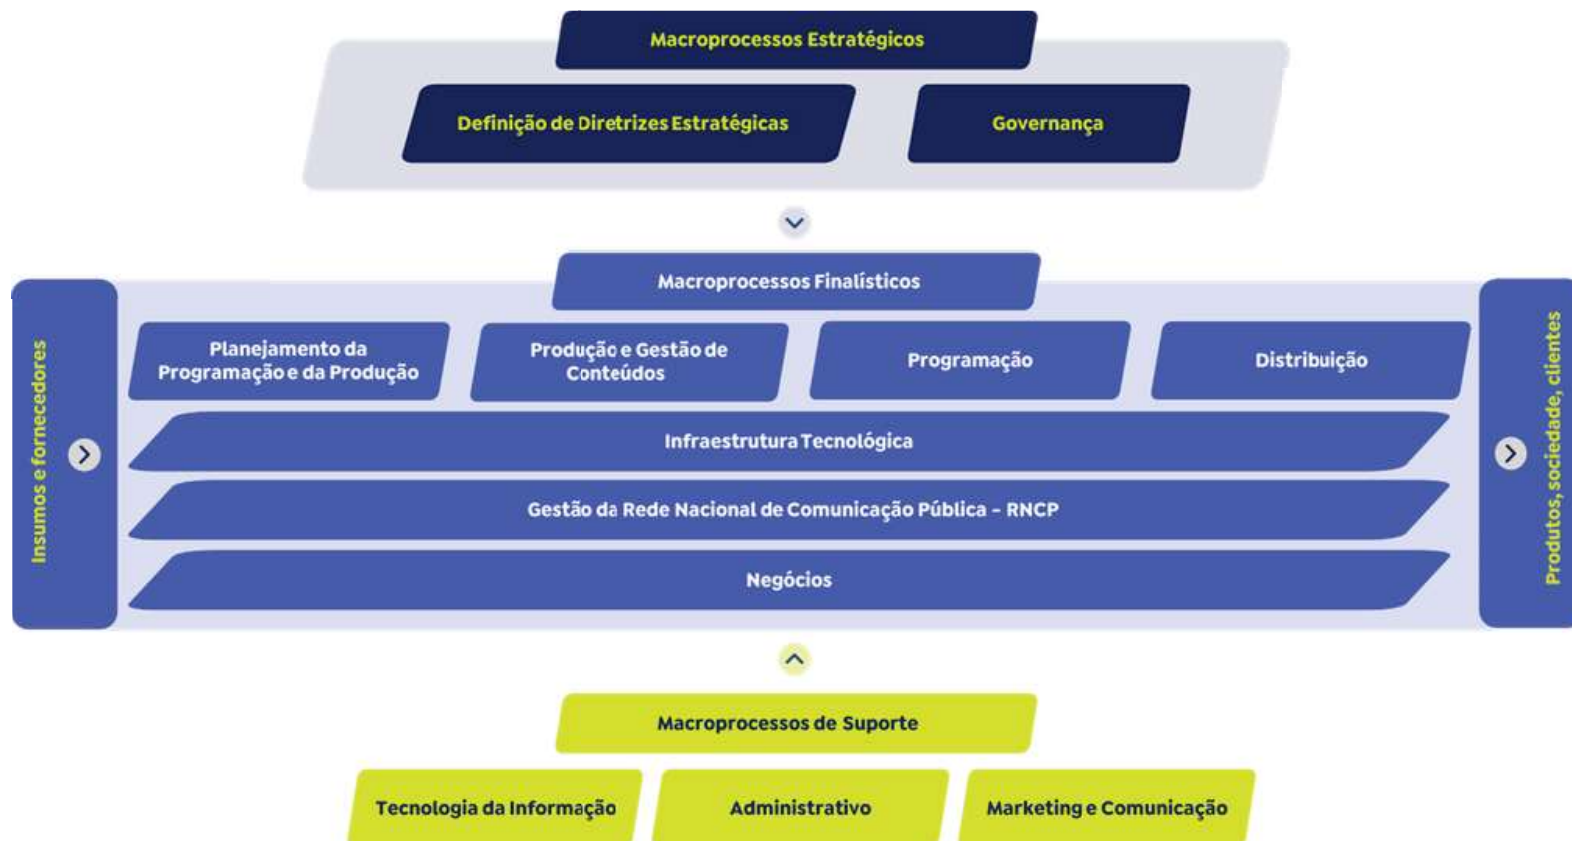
Macroprocessos Estratégicos

Definição de Diretrizes Estratégicas

Governança

Macroprocessos Finalísticos

Insumos e fornecedores

Planejamento da Programação e da Produção

Produção e Gestão de Conteúdos

Programação

Distribuição

Infraestrutura Tecnológica

Gestão da Rede Nacional de Comunicação Pública - RNCP

Negócios

Produtos, sociedade, clientes

Macroprocessos de Suporte

Tecnologia da Informação

Administrativo

Marketing e Comunicação